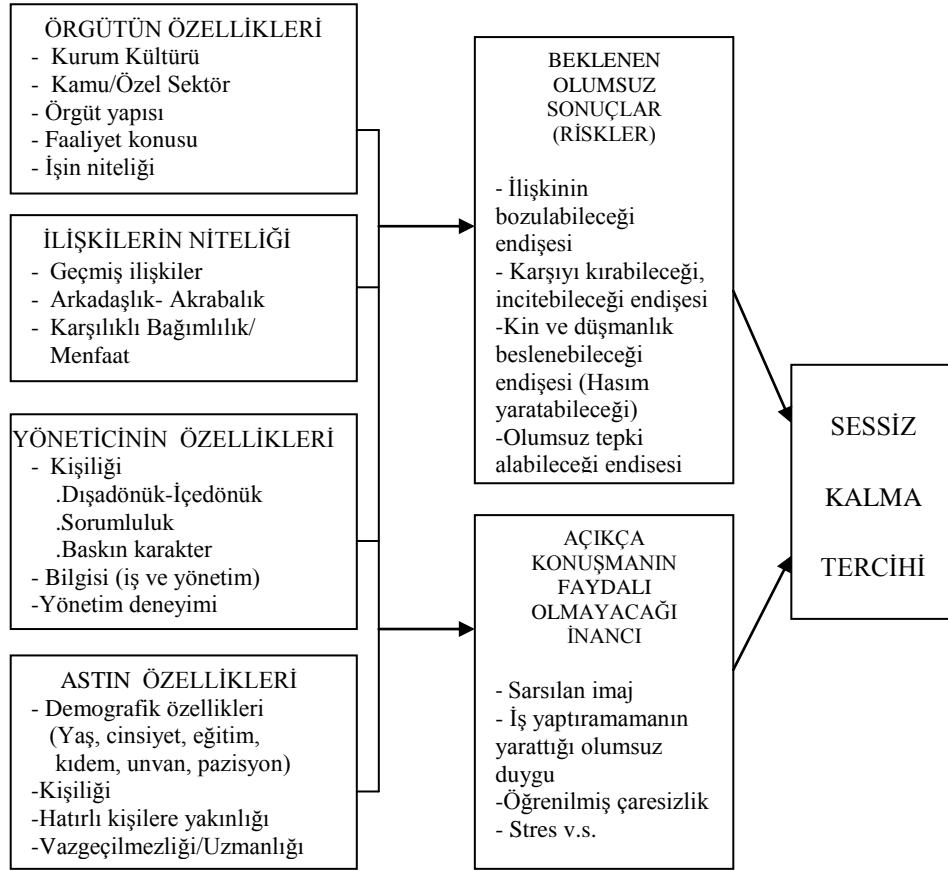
ÖRGÜTÜN ÖZELLİKLERİ
- Kurum Kültürü
- Kamu/Özel Sektör
- Örgüt yapısı
- Faaliyet konusu
- İşin niteliği

İLİŞKİLERİN NİTELİĞİ
- Geçmiş ilişkiler
- Arkadaşlık- Akrabalık
- Karşılıklı Bağımlılık/ Menfaat

YÖNETİCİNİN ÖZELLİKLERİ
- Kişiliği
.Dışadönük-İçedönük
.Sorumluluk
.Baskın karakter
- Bilgisi (iş ve yönetim)
-Yönetim deneyimi

ASTIN ÖZELLİKLERİ
- Demografik özellikleri (Yaş, cinsiyet, eğitim, kıdem, unvan, pazisyon)
-Kişiliği
-Hatırlı kişilere yakınlığı
-Vazgeçilmezliği/Uzmanlığı

BEKLENEN OLUMSUZ SONUÇLAR (RİSKLER)

- İlişkinin bozulabileceği endişesi
- Karşıyı kırabileceği, incitebileceği endişesi
-Kin ve düşmanlık beslenebileceği endişesi (Hasım yaratabileceği)
-Olumsuz tepki alabileceği endisesi

AÇIKÇA KONUŞMANIN FAYDALI OLMAYACAĞI İNANCI

- Sarsılan imaj
- İş yaptıramamanın yarattığı olumsuz duygu
-Öğrenilmiş çaresizlik
- Stres v.s.

SESSİZ KALMA TERCİHİ